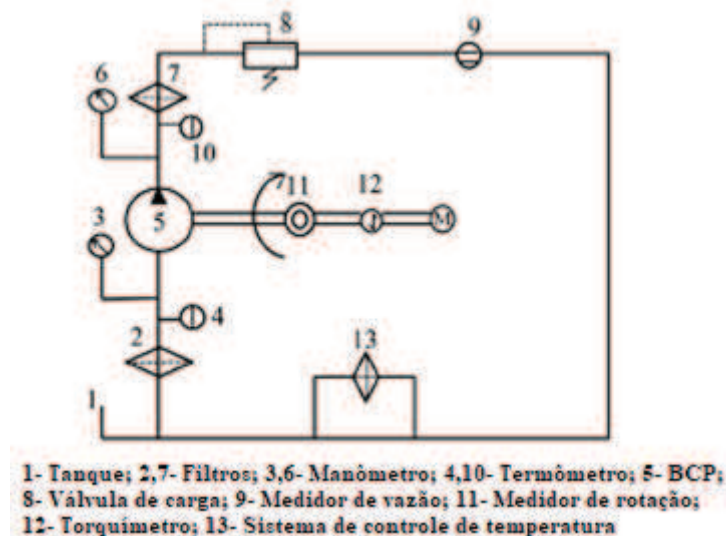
8
9
6
7
10
11
12
M
3
5
4
2
13
1

1- Tanque; 2,7- Filtros; 3,6- Manômetro; 4,10- Termômetro; 5- BCP; 8- Válvula de carga; 9- Medidor de vazão; 11- Medidor de rotação; 12- Torquímetro; 13- Sistema de controle de temperatura